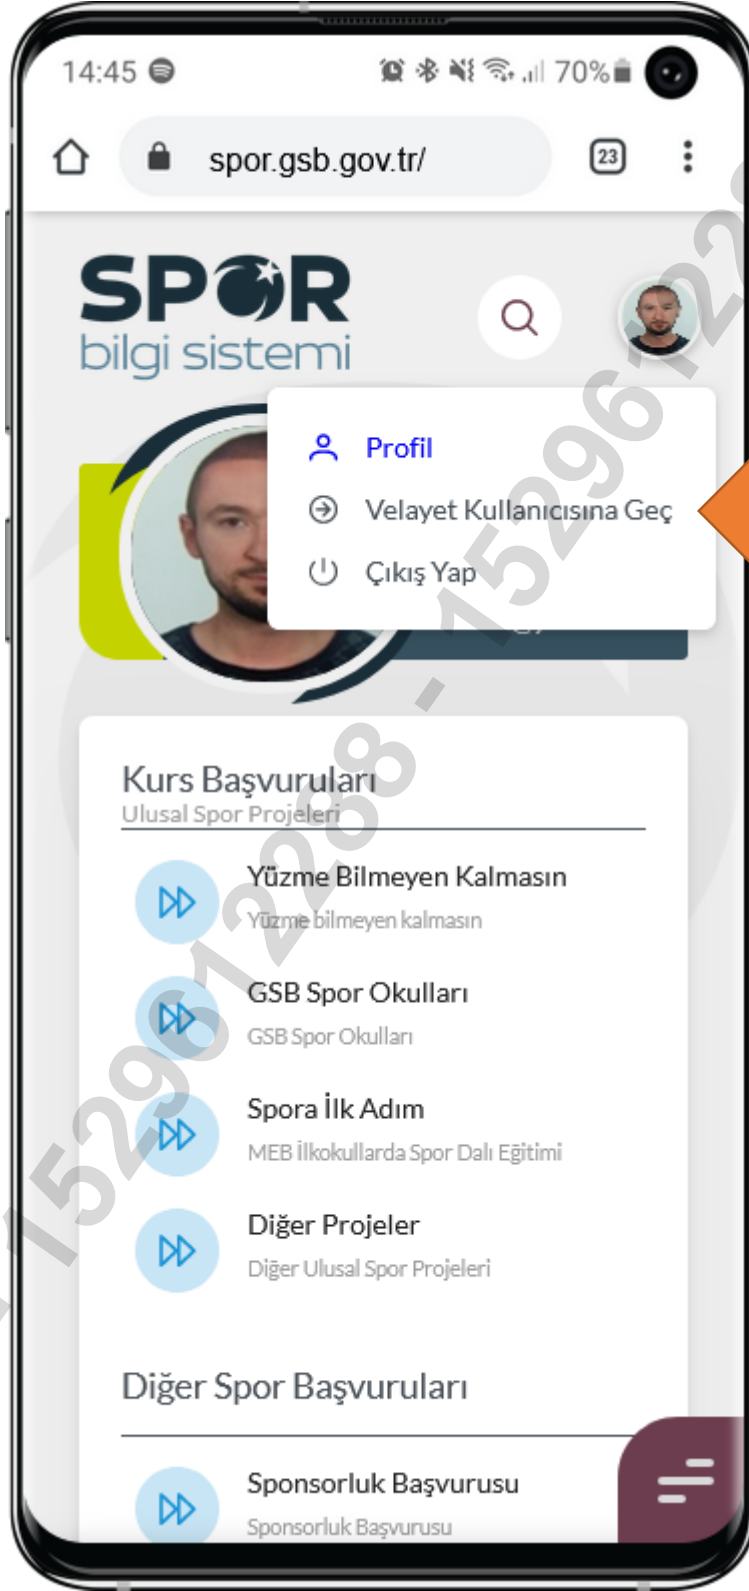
14:45

70%

spor.gsb.gov.tr/

23

SPOR
bilgi sistemi

Profil
Velayet Kullanıcısına Geç
Çıkış Yap

Kurs Başvuruları
Ulusal Spor Projeleri

Yüzme Bilmeyen Kalmasın
Yüzme bilmeyen kalmasın

GSB Spor Okulları
GSB Spor Okulları

Spora İlk Adım
MEB İlkokullarda Spor Dalı Eğitimi

Diğer Projeler
Diğer Ulusal Spor Projeleri

Diğer Spor Başvuruları

Sponsorluk Başvurusu
Sponsorluk Başvurusu

15296122088 - 15296122